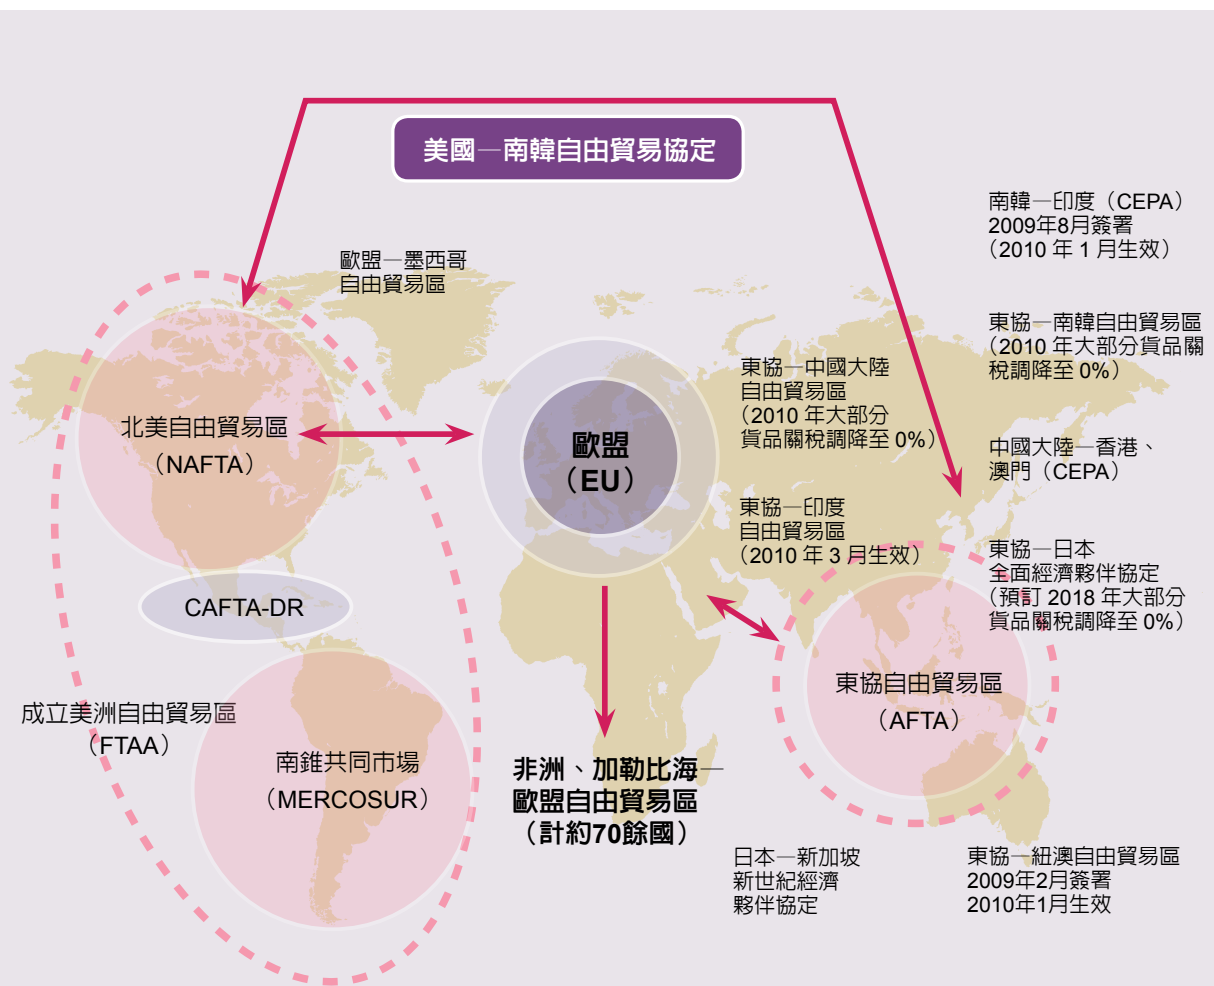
美國—南韓自由貿易協定

歐盟—墨西哥
自由貿易區

南韓—印度（CEPA）
2009年8月簽署
（2010 年 1 月生效）

東協—南韓自由貿易區
（2010 年大部分貨品關稅調降至 0%）

東協—中國大陸
自由貿易區
（2010 年大部分
貨品關稅調降至 0%）

北美自由貿易區
（NAFTA）

歐盟
（EU）

中國大陸—香港、
澳門（CEPA）

東協—印度
自由貿易區
（2010 年 3 月生效）

東協—日本
全面經濟夥伴協定
（預訂 2018 年大部分
貨品關稅調降至 0%）

CAFTA-DR

東協自由貿易區
（AFTA）

成立美洲自由貿易區
（FTAA）

南錐共同市場
（MERCOSUR）

非洲、加勒比海—
歐盟自由貿易區
（計約70餘國）

日本—新加坡
新世紀經濟
夥伴協定

東協—紐澳自由貿易區
2009年2月簽署
2010年1月生效